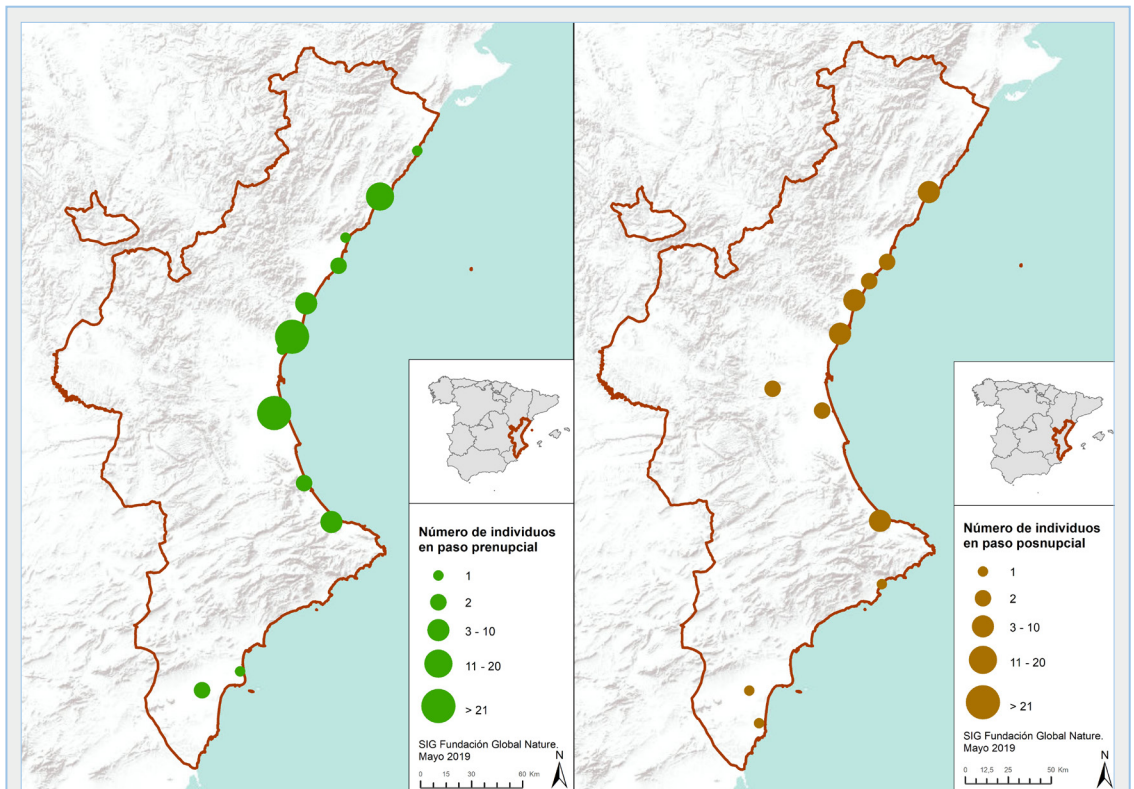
Número de individuos en paso prenupcial

1

2

3 - 10

11 - 20

> 21

SIG Fundación Global Nature. Mayo 2019

N

0 15 30 60 Km

Número de individuos en paso posnupcial

1

2

3 - 10

11 - 20

> 21

SIG Fundación Global Nature. Mayo 2019

N

0 12,5 25 50 Km